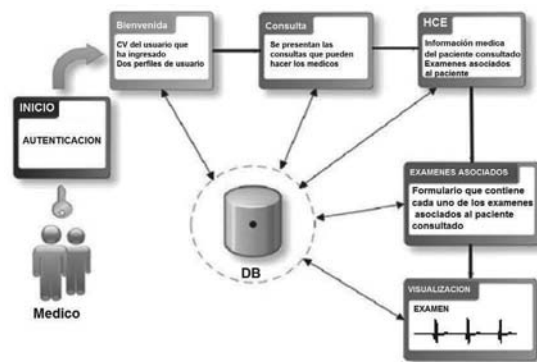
INICIO

AUTENTICACION

Medico

Bienvenida

CV del usuario que ha ingresado
Dos perfiles de usuario

Consulta

Se presentan las consultas que pueden hacer los medicos

HCE

Información medica del paciente consultado
Examenes asociados al paciente

DB

EXAMENES ASOCIADOS

Formulario que contiene cada uno de los examenes asociados al paciente consultado

VISUALIZACION

EXAMEN